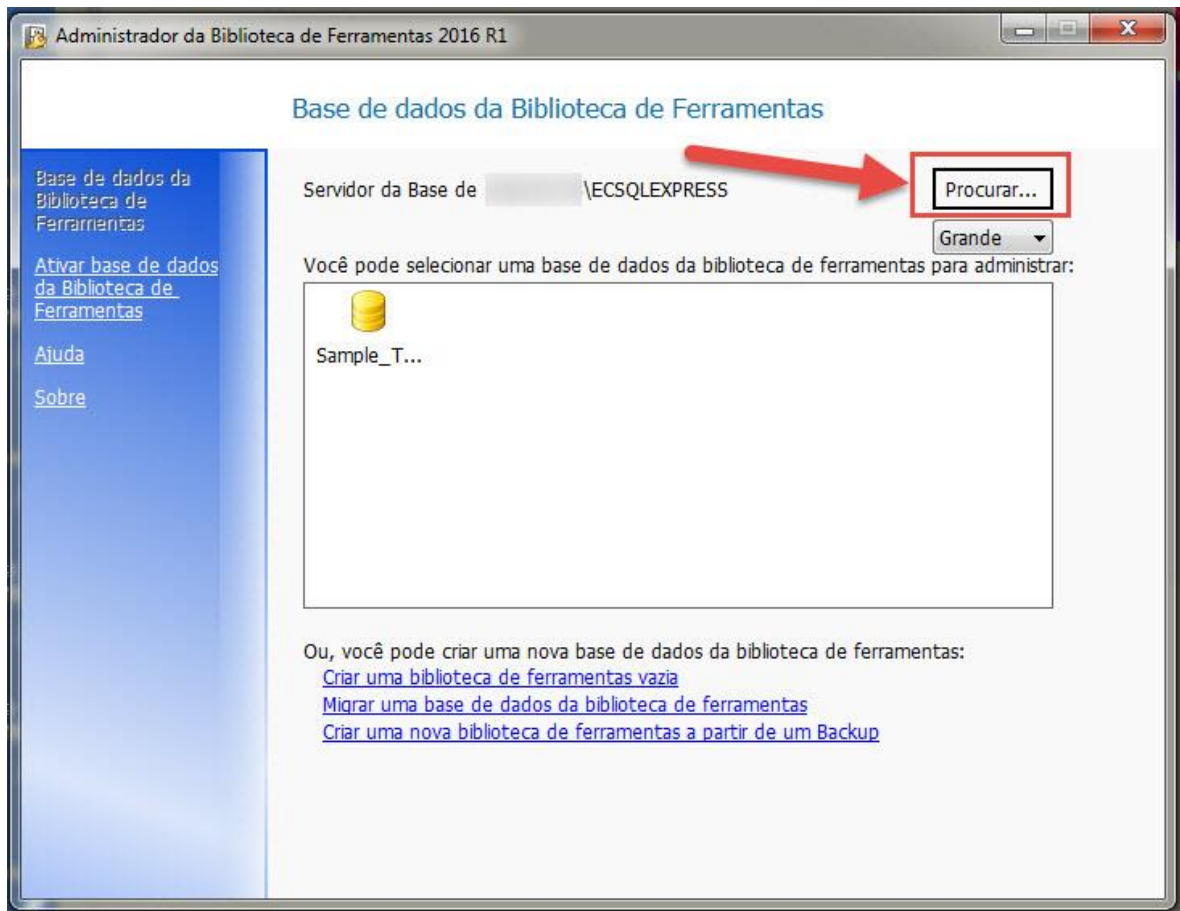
Administrador da Biblioteca de Ferramentas 2016 R1

Base de dados da Biblioteca de Ferramentas

Base de dados da Biblioteca de Ferramentas

Ativar base de dados da Biblioteca de Ferramentas

Ajuda

Sobre

Servidor da Base de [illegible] \ECSQLEXPRESS

Procurar...

Grande

Você pode selecionar uma base de dados da biblioteca de ferramentas para administrar:

Sample_T...

Ou, você pode criar uma nova base de dados da biblioteca de ferramentas:
Criar uma biblioteca de ferramentas vazia
Migrar uma base de dados da biblioteca de ferramentas
Criar uma nova biblioteca de ferramentas a partir de um Backup